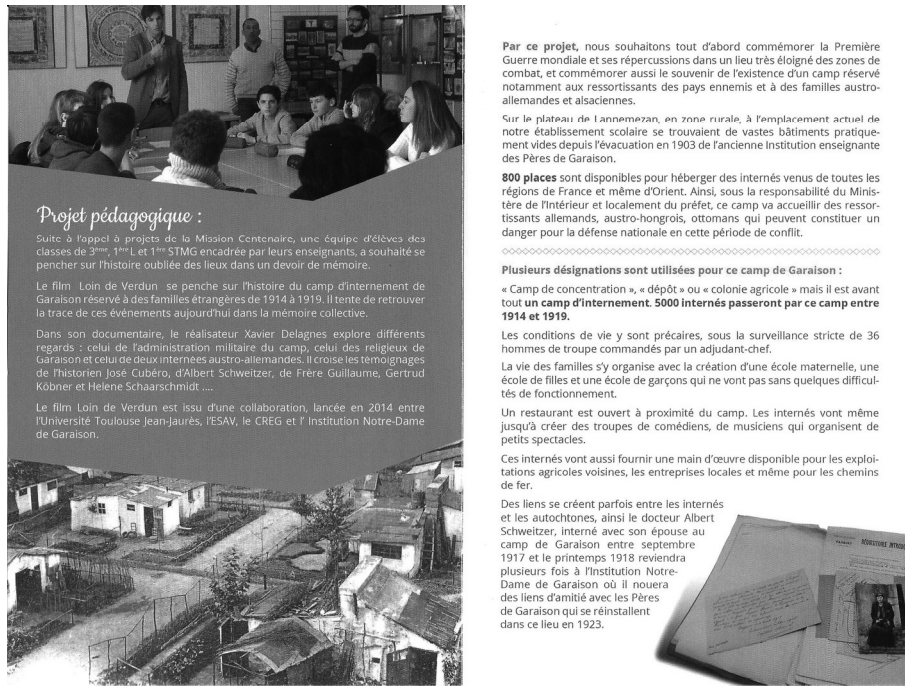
Projet pédagogique :

Suite à l'appel à projets de la Mission Centenaire, une équipe d'élèves des classes de 3ème, 1ère L et 1ère STMG encadrée par leurs enseignants, a souhaité se pencher sur l'histoire oubliée des lieux dans un devoir de mémoire.

Le film Loin de Verdun se penche sur l'histoire du camp d'internement de Garaison réservé à des familles étrangères de 1914 à 1919. Il tente de retrouver la trace de ces événements aujourd'hui dans la mémoire collective.

Dans son documentaire, le réalisateur Xavier Delagnes explore différents regards : celui de l'administration militaire du camp, celui des religieux de Garaison et celui de deux internées austro-allemandes. Il croise les témoignages de l'historien José Cubéro, d'Albert Schweitzer, de Frère Guillaume, Gertrud Köbner et Helene Schaarschmidt ....

Le film Loin de Verdun est issu d'une collaboration, lancée en 2014 entre l'Université Toulouse Jean-Jaurès, l'ESAV, le CREG et l' Institution Notre-Dame de Garaison.

Par ce projet, nous souhaitons tout d'abord commémorer la Première Guerre mondiale et ses répercussions dans un lieu très éloigné des zones de combat, et commémorer aussi le souvenir de l'existence d'un camp réservé notamment aux ressortissants des pays ennemis et à des familles austro-allemandes et alsaciennes.

Sur le plateau de Lannemezan, en zone rurale, à l'emplacement actuel de notre établissement scolaire se trouvaient de vastes bâtiments pratiquement vides depuis l'évacuation en 1903 de l'ancienne Institution enseignante des Pères de Garaison.

800 places sont disponibles pour héberger des internés venus de toutes les régions de France et même d'Orient. Ainsi, sous la responsabilité du Ministère de l'Intérieur et localement du préfet, ce camp va accueillir des ressortissants allemands, austro-hongrois, ottomans qui peuvent constituer un danger pour la défense nationale en cette période de conflit.

Plusieurs désignations sont utilisées pour ce camp de Garaison :

« Camp de concentration », « dépôt » ou « colonie agricole » mais il est avant tout un camp d'internement. 5000 internés passeront par ce camp entre 1914 et 1919.

Les conditions de vie y sont précaires, sous la surveillance stricte de 36 hommes de troupe commandés par un adjudant-chef.

La vie des familles s'y organise avec la création d'une école maternelle, une école de filles et une école de garçons qui ne vont pas sans quelques difficultés de fonctionnement.

Un restaurant est ouvert à proximité du camp. Les internés vont même jusqu'à créer des troupes de comédiens, de musiciens qui organisent de petits spectacles.

Ces internés vont aussi fournir une main d'œuvre disponible pour les exploitations agricoles voisines, les entreprises locales et même pour les chemins de fer.

Des liens se créent parfois entre les internés et les autochtones, ainsi le docteur Albert Schweitzer, interné avec son épouse au camp de Garaison entre septembre 1917 et le printemps 1918 reviendra plusieurs fois à l'Institution Notre-Dame de Garaison où il nouera des liens d'amitié avec les Pères de Garaison qui se réinstallent dans ce lieu en 1923.

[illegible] INTER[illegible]